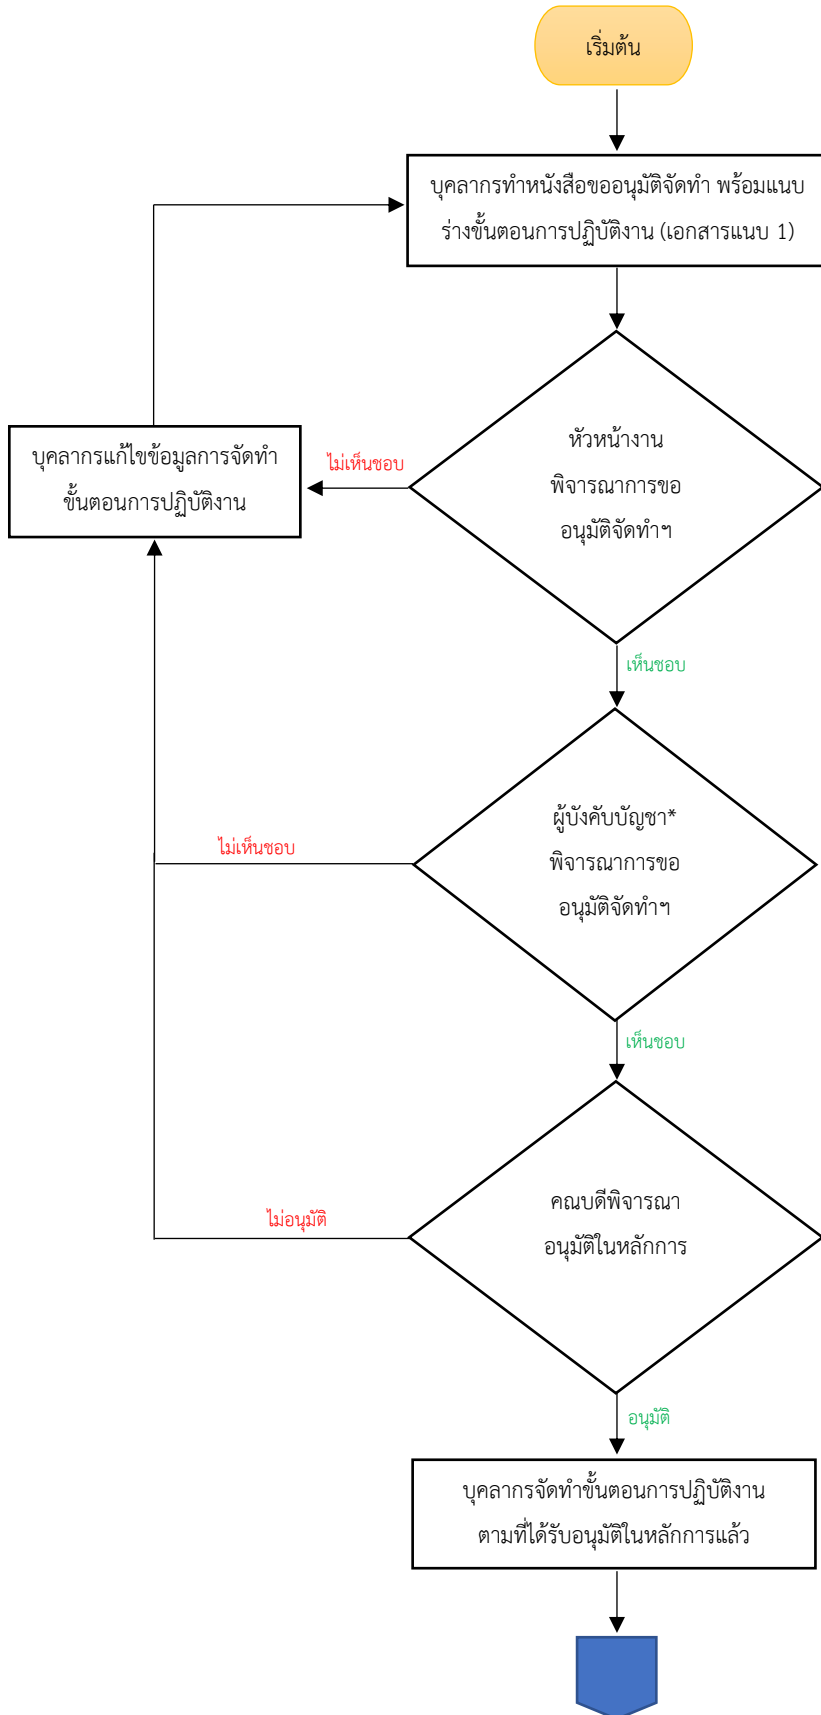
เริ่มต้น

บุคลากรทำหนังสือขออนุมัติจัดทำ พร้อมแนบร่างขั้นตอนการปฏิบัติงาน (เอกสารแนบ 1)

หัวหน้างาน พิจารณาการขออนุมัติจัดทำฯ

ไม่เห็นชอบ

บุคลากรแก้ไขข้อมูลการจัดทำขั้นตอนการปฏิบัติงาน

เห็นชอบ

ผู้บังคับบัญชา* พิจารณาการขออนุมัติจัดทำฯ

ไม่เห็นชอบ

เห็นชอบ

คณบดีพิจารณาอนุมัติในหลักการ

ไม่อนุมัติ

อนุมัติ

บุคลากรจัดทำขั้นตอนการปฏิบัติงานตามที่ได้รับอนุมัติในหลักการแล้ว